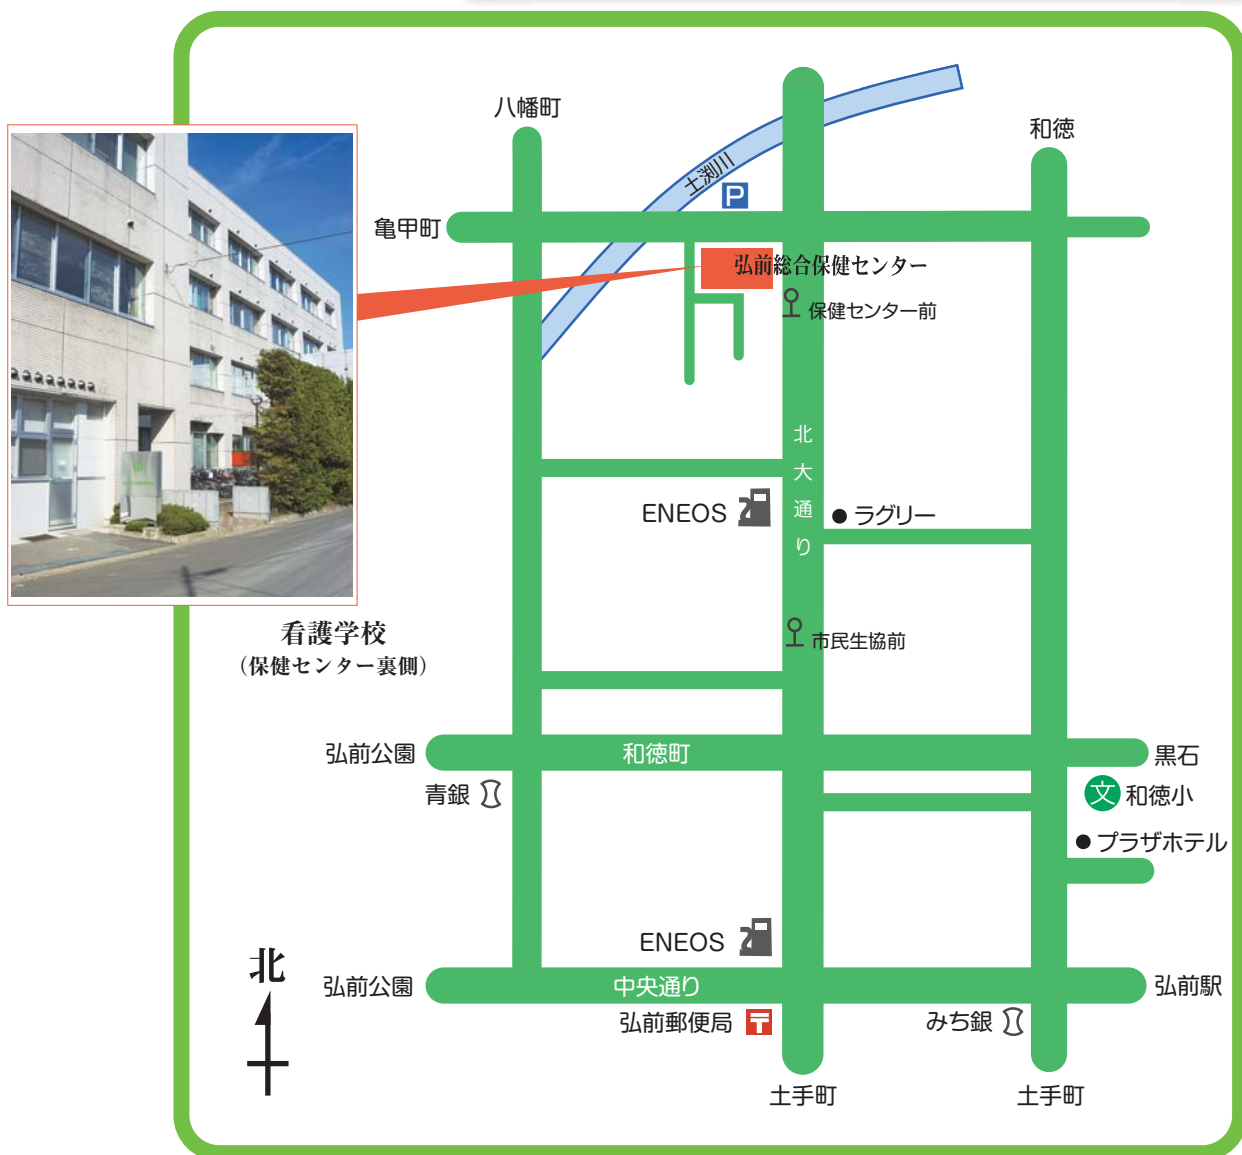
八幡町
和徳
土淵川
P
亀甲町
弘前総合保健センター
保健センター前
看護学校
（保健センター裏側）
北
大
通
り
ENEOS
ラグリー
市民生協前
弘前公園
和徳町
黒石
青銀
文 和徳小
プラザホテル
ENEOS
北
弘前公園
中央通り
弘前駅
弘前郵便局
みち銀
土手町
土手町